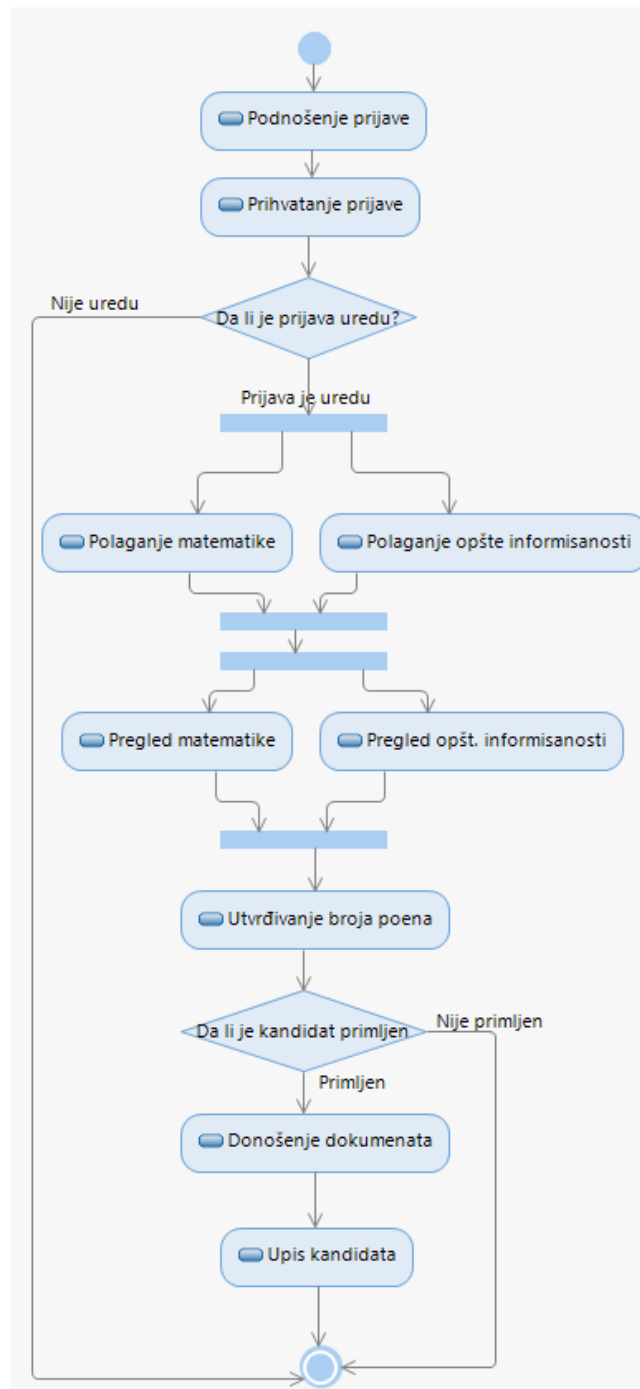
Podnošenje prijave

Prihvatanje prijave

Nije uredu

Da li je prijava uredu?

Prijava je uredu

Polaganje matematike

Polaganje opšte informisanosti

Pregled matematike

Pregled opšt. informisanosti

Utvrđivanje broja poena

Da li je kandidat primljen

Nije primljen

Primljen

Donošenje dokumenata

Upis kandidata